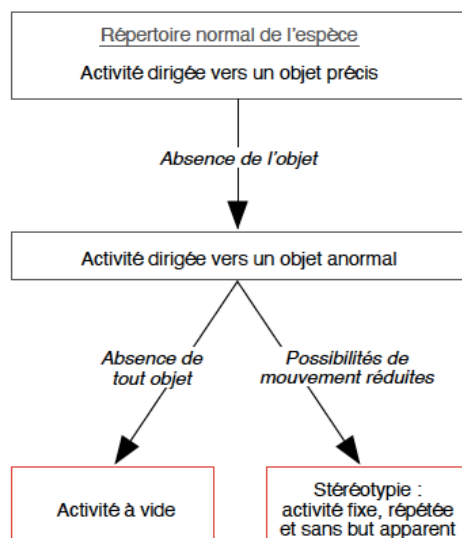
Répertoire normal de l'espèce

Activité dirigée vers un objet précis

*Absence de l'objet*

Activité dirigée vers un objet anormal

*Absence de tout objet*

*Possibilités de mouvement réduites*

Activité à vide

Stéréotypie : activité fixe, répétée et sans but apparent